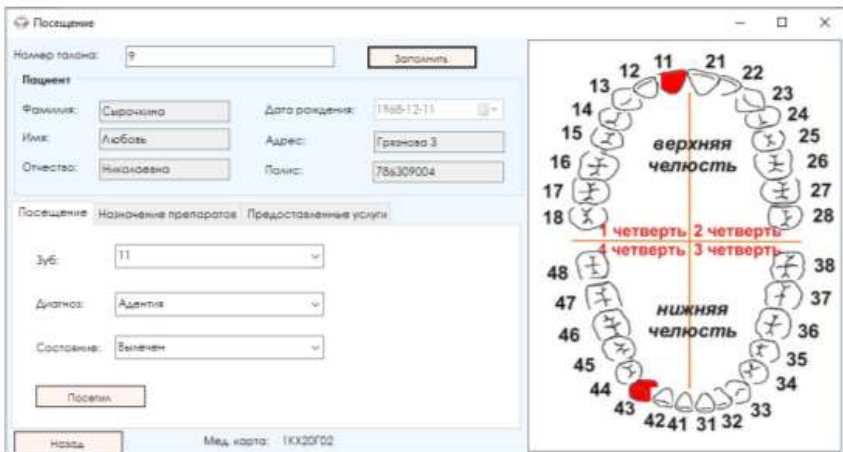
Посещение

Номер талона: 9 Заполнить

Пациент

Фамилия: Сырочкина
Имя: Любовь
Отчество: Николаевна

Дата рождения: 1968-12-11
Адрес: Грязнова 3
Полис: 786309004

Посещение | Назначение препаратов | Предоставленные услуги

Зуб: 11

Диагноз: Адентия

Состояние: Вылечен

Посетил

Назад

Мед. карта: 1КХ20Г02

11 21
12 22
13 23
14 24
15 25
16 26
17 27
18 28

верхняя челюсть

1 четверть 2 четверть
4 четверть 3 четверть

нижняя челюсть

48 38
47 37
46 36
45 35
44 34
43 33
42 41 31 32